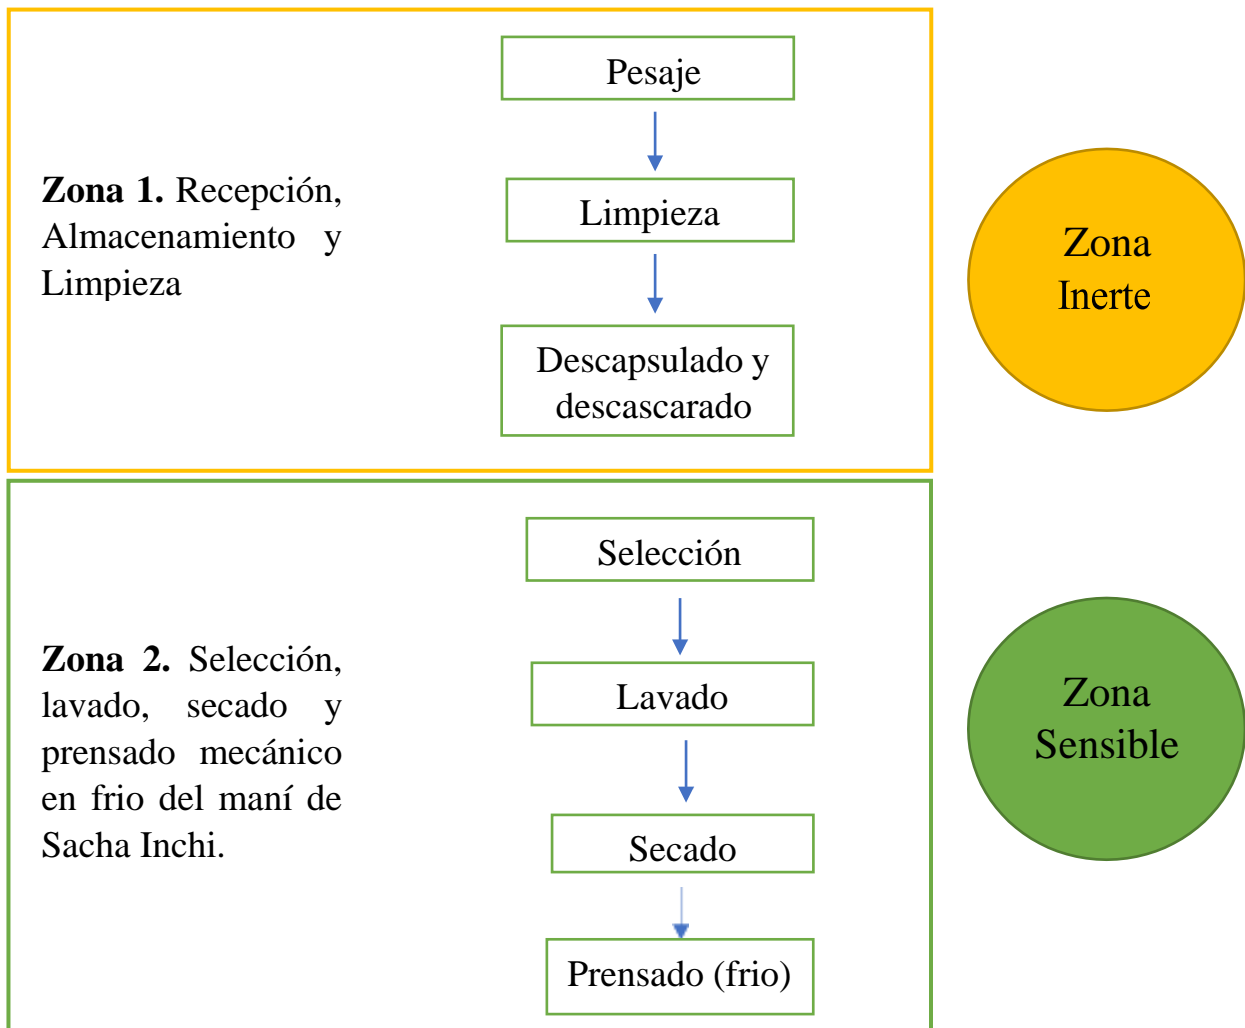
**Zona 1.** Recepción, Almacenamiento y Limpieza

Pesaje

Limpieza

Descapsulado y descascarado

Zona Inerte

**Zona 2.** Selección, lavado, secado y prensado mecánico en frio del maní de Sacha Inchi.

Selección

Lavado

Secado

Prensado (frio)

Zona Sensible